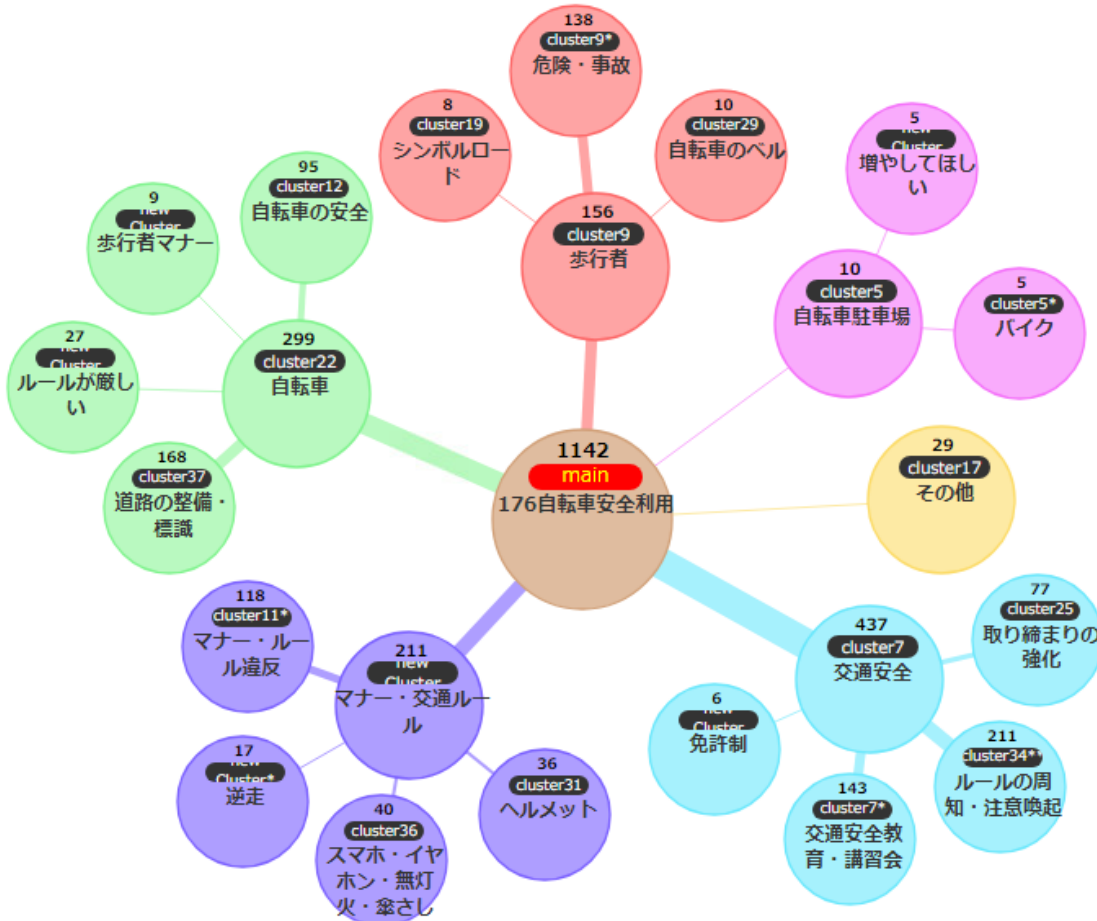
138
cluster9*
危険・事故

8
cluster19
シンボルロード

10
cluster29
自転車のベル

156
cluster9
歩行者

5
new Cluster
増やしてほしい

10
cluster5
自転車駐車場

5
cluster5*
バイク

95
cluster12
自転車の安全

9
new Cluster
歩行者マナー

299
cluster22
自転車

27
new Cluster
ルールが厳しい

168
cluster37
道路の整備・標識

1142
main
176自転車安全利用

29
cluster17
その他

118
cluster11*
マナー・ルール違反

211
new Cluster
マナー・交通ルール

17
new Cluster*
逆走

40
cluster36
スマホ・イヤホン・無灯火・傘さし

36
cluster31
ヘルメット

437
cluster7
交通安全

77
cluster25
取り締まりの強化

6
new Cluster
免許制

143
cluster7*
交通安全教育・講習会

211
cluster34**
ルールの周知・注意喚起